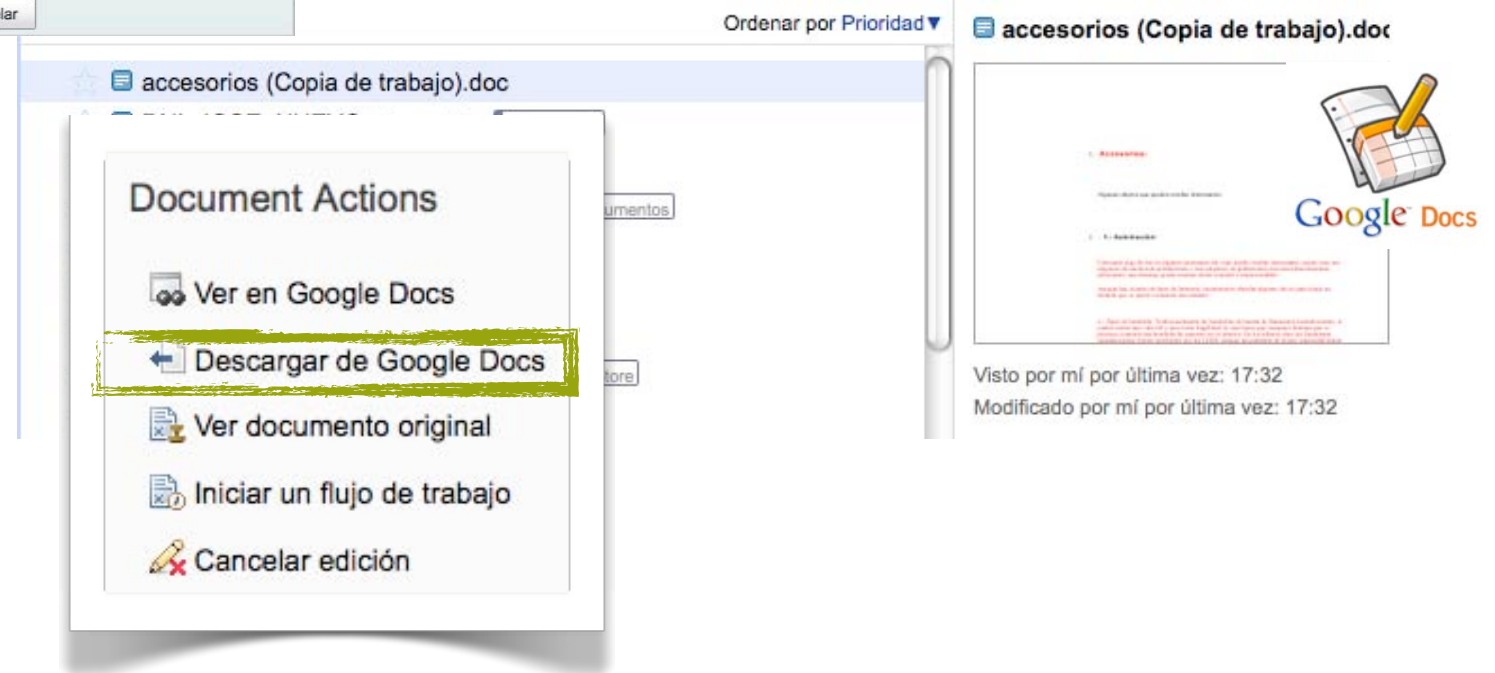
lar

Ordenar por Prioridad ▼

accesorios (Copia de trabajo).doc

umentos

tore

Document Actions

Ver en Google Docs

Descargar de Google Docs

Ver documento original

Iniciar un flujo de trabajo

Cancelar edición

accesorios (Copia de trabajo).doc

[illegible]

Google Docs

Visto por mí por última vez: 17:32

Modificado por mí por última vez: 17:32